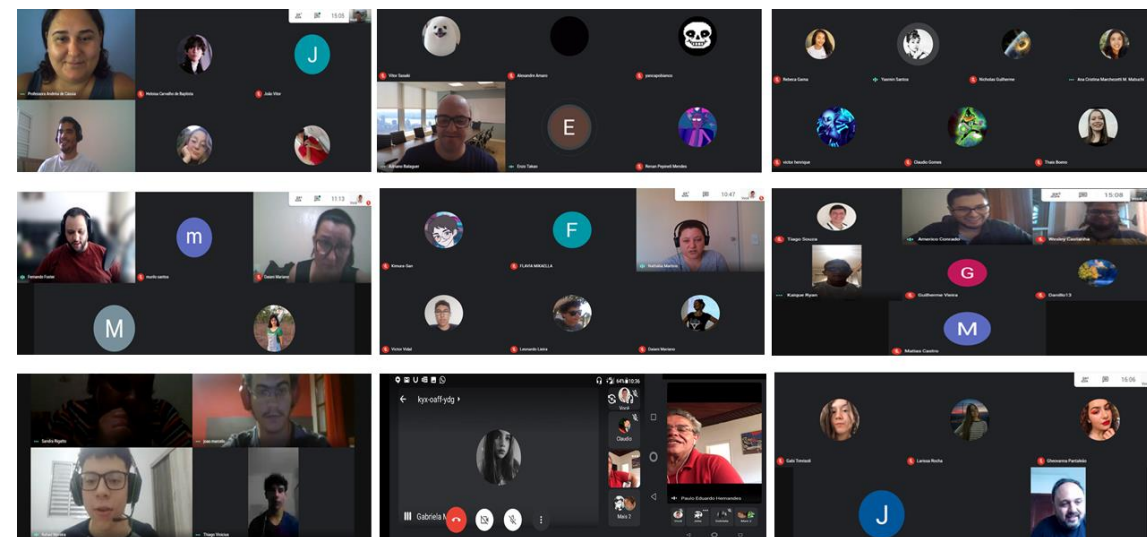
15:05
Professora Andréa de Cássia
Heloisa Carvalho de Baptista
J
Julio Vitor

Vitor Sasaki
Alexandre Amaro
joaocapistrano
Adriano Balaguer
E
Enzo Tatan
Renan Pepineli Mendes

Rebeca Gama
Yasmin Santos
Nicholas Guilherme
Ana Cristina Marchezotti M. Maluchi
victor henrique
Claudio Gomes
Thaís Bueno

11:13
m
Fernando Fuster
murilo santos
Cesira Mariano
M

10:47
F
Kimura San
FLAVIA MIKAELLA
Nathalia Martins
Victor Vidal
Leonardo Leite
Dawni Mariano

15:08
Tiago Souza
Americo Conrado
Wesley Cassiano
G
Kaique Ryan
Guilherme Vieira
Danilo13
M
Mateus Castro

Sandra Rigatto
joao marcelo
Rafael Herrera
Thiago Vinicius

kyx-oaff-ydg
Claudio
Gabriela M
Paulo Eduardo Hernandes
Mais 3

15:06
Gabi Tomiazzi
Larissa Rocha
Giovanna Paniagua
J